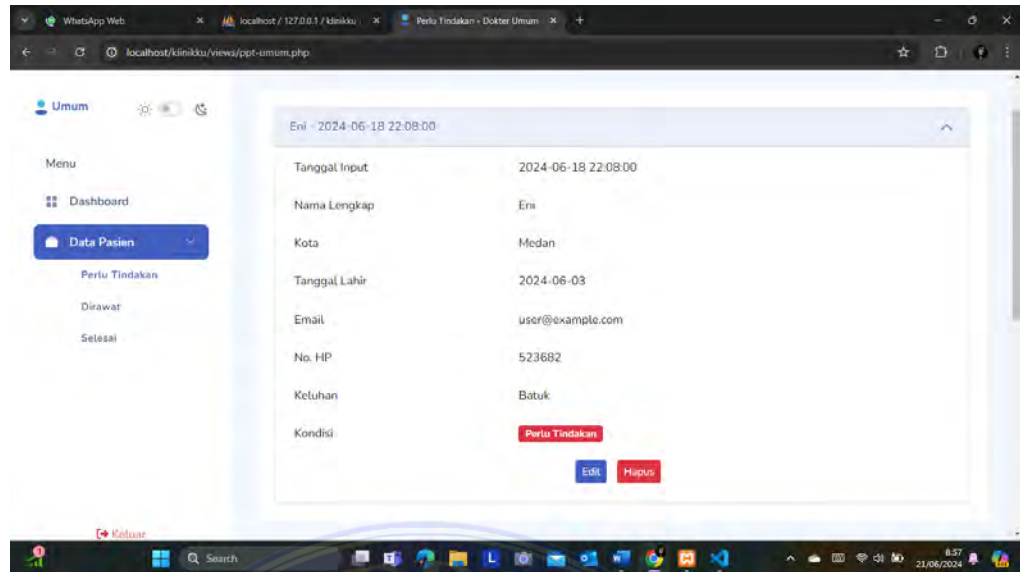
WhatsApp Web
localhost / 127.0.0.1 / klinikku
Perlu Tindakan - Dokter Umum
localhost/klinikku/views/ppt-umum.php

Umum

Menu
Dashboard
Data Pasien
Perlu Tindakan
Dirawat
Selesai

Keluar

Eni - 2024-06-18 22:08:00

| Tanggal Input | 2024-06-18 22:08:00 |
|---|---|
| Nama Lengkap | Eni |
| Kota | Medan |
| Tanggal Lahir | 2024-06-03 |
| Email | user@example.com |
| No. HP | 523682 |
| Keluhan | Batuk |
| Kondisi | Perlu Tindakan |

Edit
Hapus

Search
8:57
21/06/2024